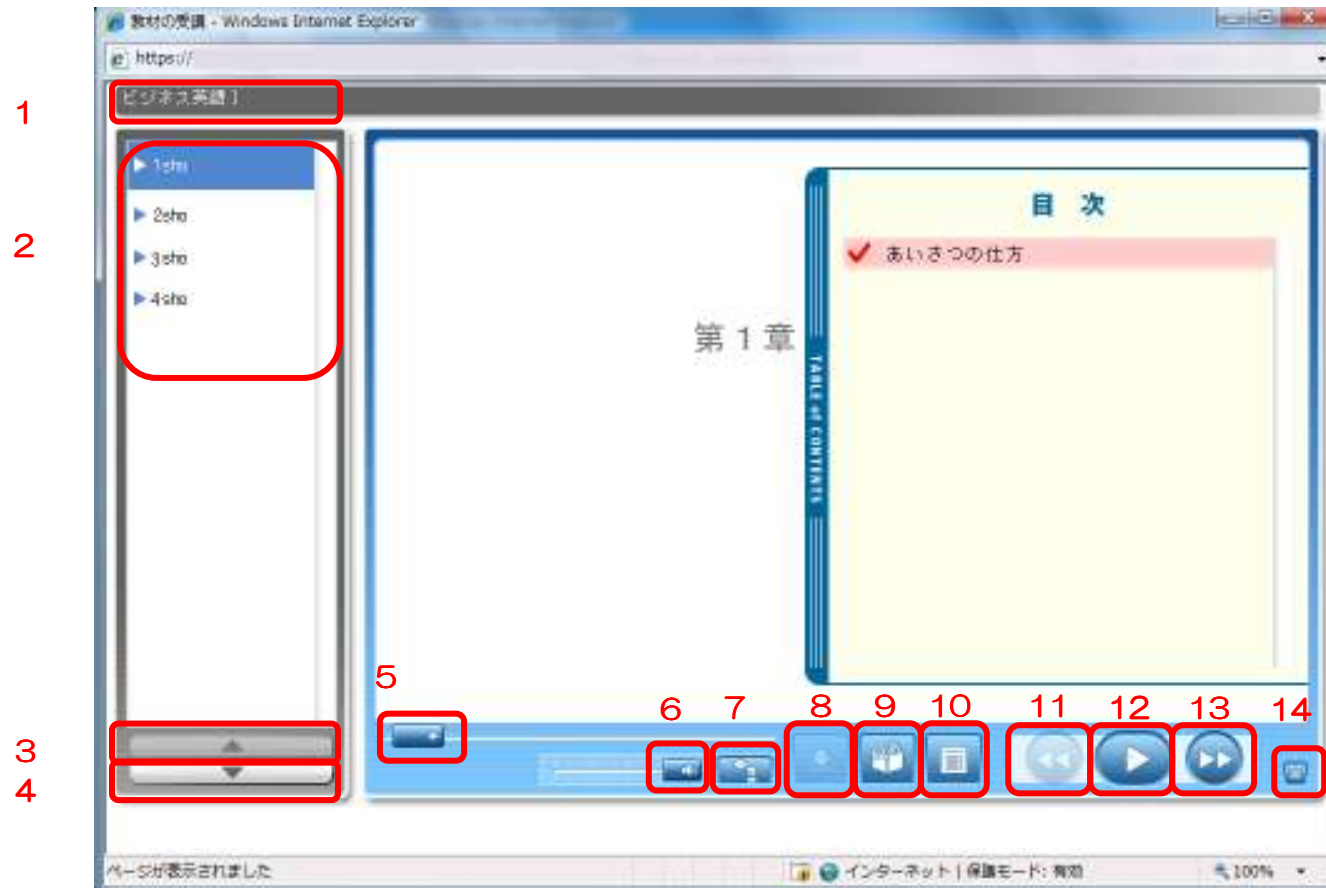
教材の受講 - Windows Internet Explorer

https://

1

ビジネス英語1

2

1sho

2sho

3sho

4sho

第1章

TABLE of CONTENTS

目 次

あいさつの仕方

3

4

5

6

7

8

9

10

11

12

13

14

ページが表示されました

インターネット | 保護モード: 有効

100%